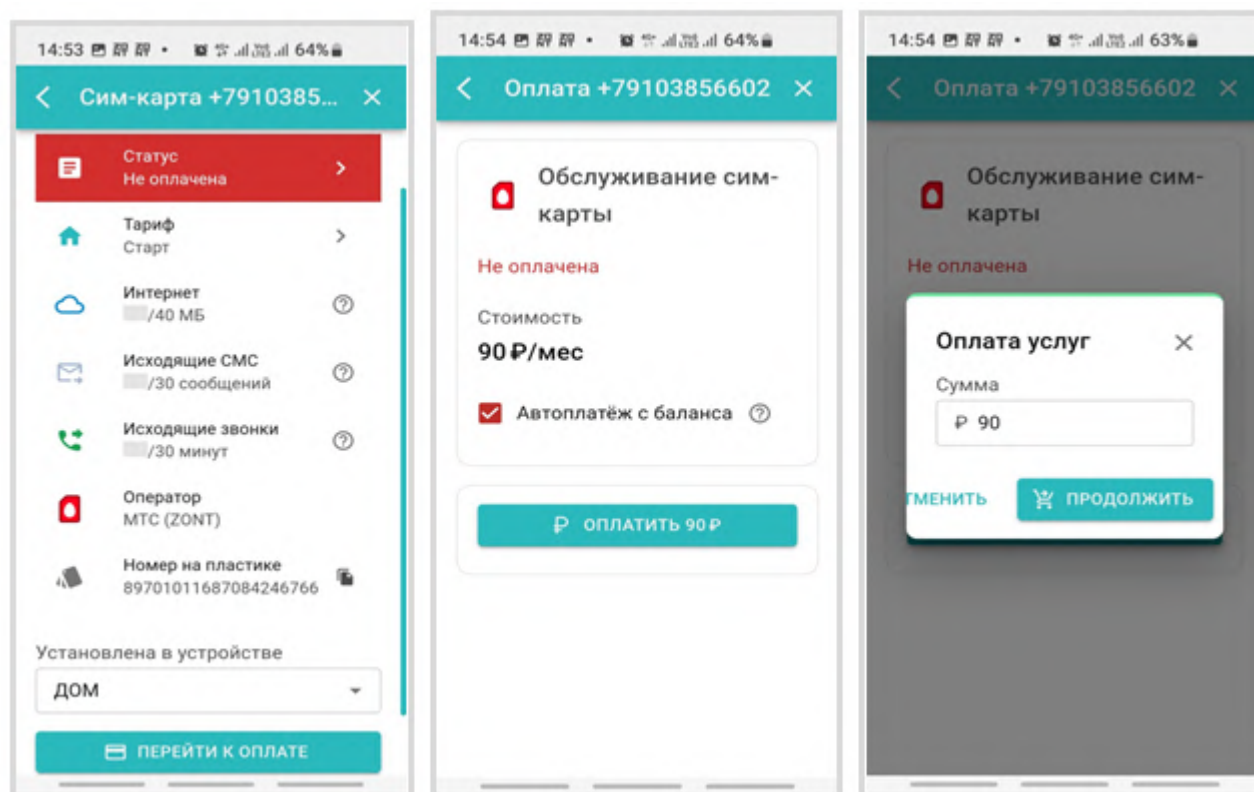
14:53 64%

Сим-карта +7910385...

Статус
Не оплачена

Тариф
Старт

Интернет
/40 МБ

Исходящие СМС
/30 сообщений

Исходящие звонки
/30 минут

Оператор
МТС (ZONT)

Номер на пластике
89701011687084246766

Установлена в устройстве
ДОМ

ПЕРЕЙТИ К ОПЛАТЕ

14:54 64%

Оплата +79103856602

Обслуживание сим-карты

Не оплачена

Стоимость
90 ₽/мес

Автоплатёж с баланса

₽ ОПЛАТИТЬ 90 ₽

14:54 63%

Оплата +79103856602

Обслуживание сим-карты

Не оплачена

Оплата услуг

Сумма
₽ 90

ТМЕНИТЬ

ПРОДОЛЖИТЬ